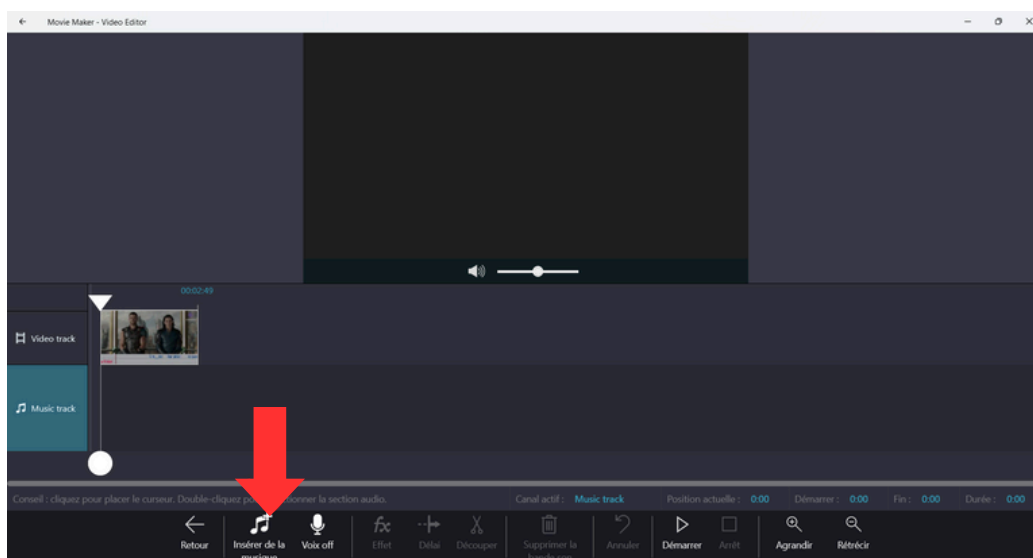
Movie Maker - Video Editor

00:02:49

Video track

Music track

Conseil : cliquez pour placer le curseur. Double-cliquez po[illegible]tionner la section audio.

Canal actif : Music track

Position actuelle : 0:00

Démarrer : 0:00

Fin : 0:00

Durée : 0:00

Retour

Insérer de la musique

Voix off

Effet

Délai

Découper

Supprimer la bande son

Annuler

Démarrer

Arrêt

Agrandir

Rétrécir